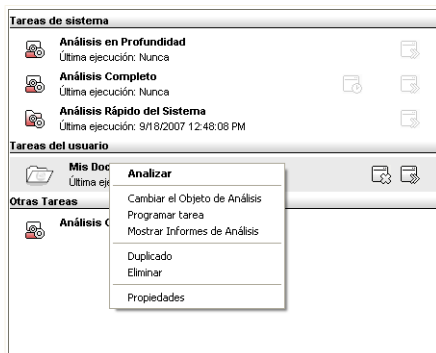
Tareas de sistema

Análisis en Profundidad
Última ejecución: Nunca

Análisis Completo
Última ejecución: Nunca

Análisis Rápido del Sistema
Última ejecución: 9/18/2007 12:48:08 PM

Tareas del usuario

Mis Doc
Última eje

Otras Tareas

Análisis C

Analizar

Cambiar el Objeto de Análisis
Programar tarea
Mostrar Informes de Análisis

Duplicado
Eliminar

Propiedades